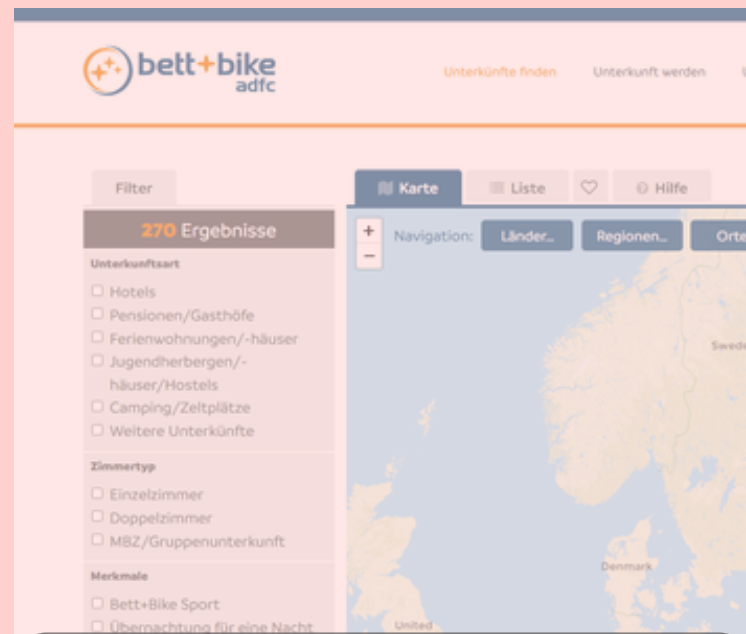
bett+bike
adfc

Unterkünfte finden Unterkunft werden

Filter

Karte Liste Hilfe

270 Ergebnisse

Unterkunftsart

Hotels
Pensionen/Gasthöfe
Ferienwohnungen/-häuser
Jugendherbergen/-häuser/Hostels
Camping/Zeltplätze
Weitere Unterkünfte

Zimmertyp

Einzelzimmer
Doppelzimmer
MBZ/Gruppenunterkunft

Merkmale

Bett+Bike Sport
Übernachtung für eine Nacht

+
−
Navigation: Länder... Regionen... Orte

Swede

Denmark

United